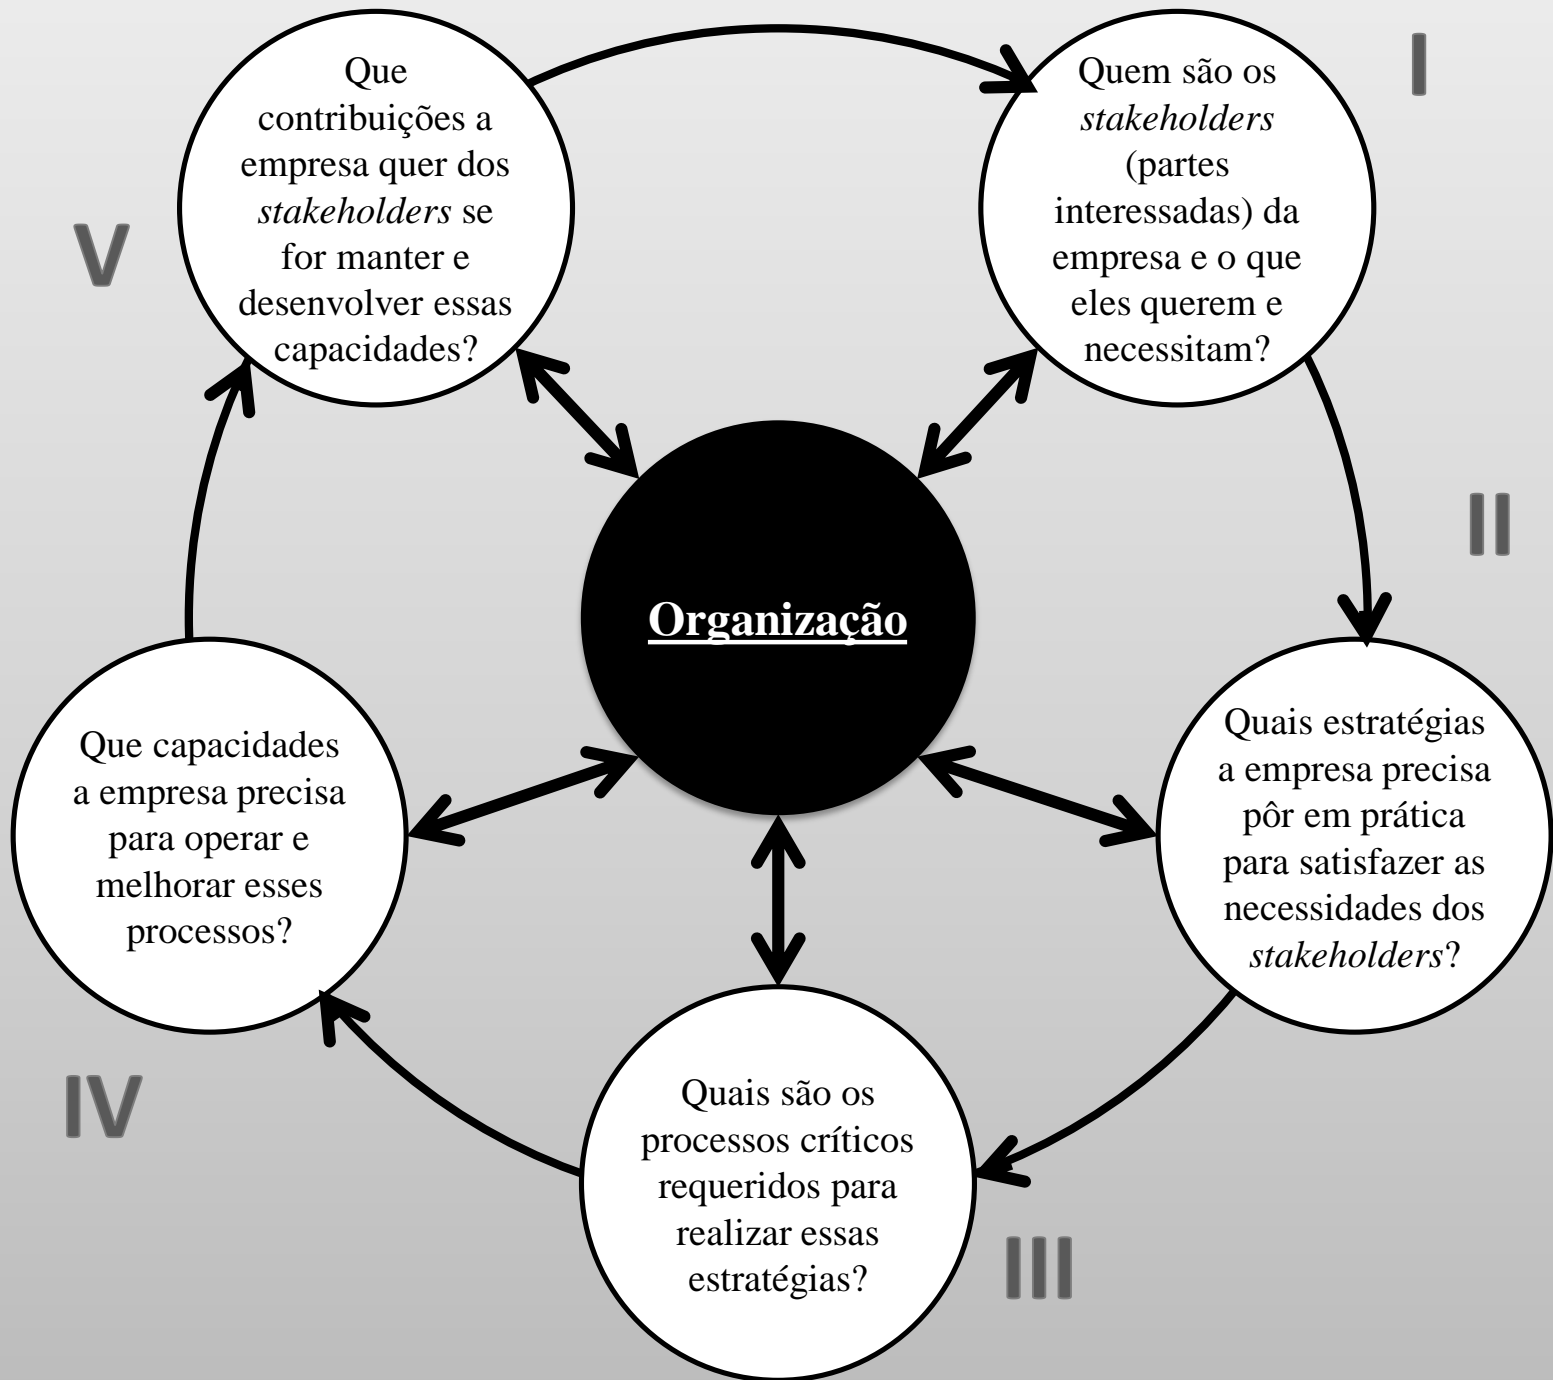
I

Quem são os *stakeholders* (partes interessadas) da empresa e o que eles querem e necessitam?

II

Quais estratégias a empresa precisa pôr em prática para satisfazer as necessidades dos *stakeholders*?

III

Quais são os processos críticos requeridos para realizar essas estratégias?

IV

Que capacidades a empresa precisa para operar e melhorar esses processos?

V

Que contribuições a empresa quer dos *stakeholders* se for manter e desenvolver essas capacidades?

Organização